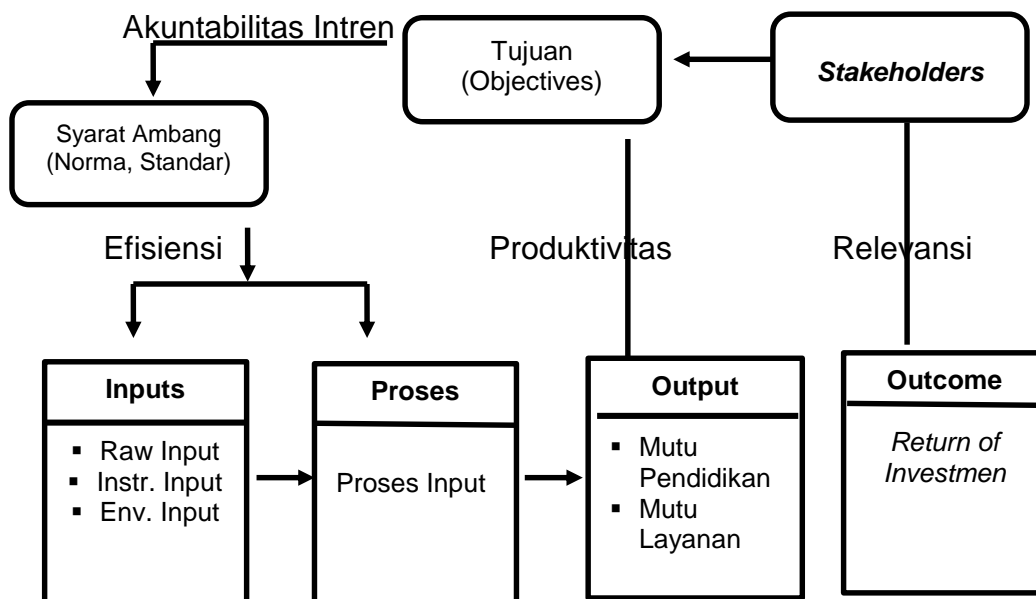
Akuntabilitas Intren

Tujuan
(Objectives)

Stakeholders

Syarat Ambang
(Norma, Standar)

Efisiensi

Produktivitas

Relevansi

Inputs
- Raw Input
- Instr. Input
- Env. Input

Proses
Proses Input

Output
- Mutu Pendidikan
- Mutu Layanan

Outcome
Return of Investmen